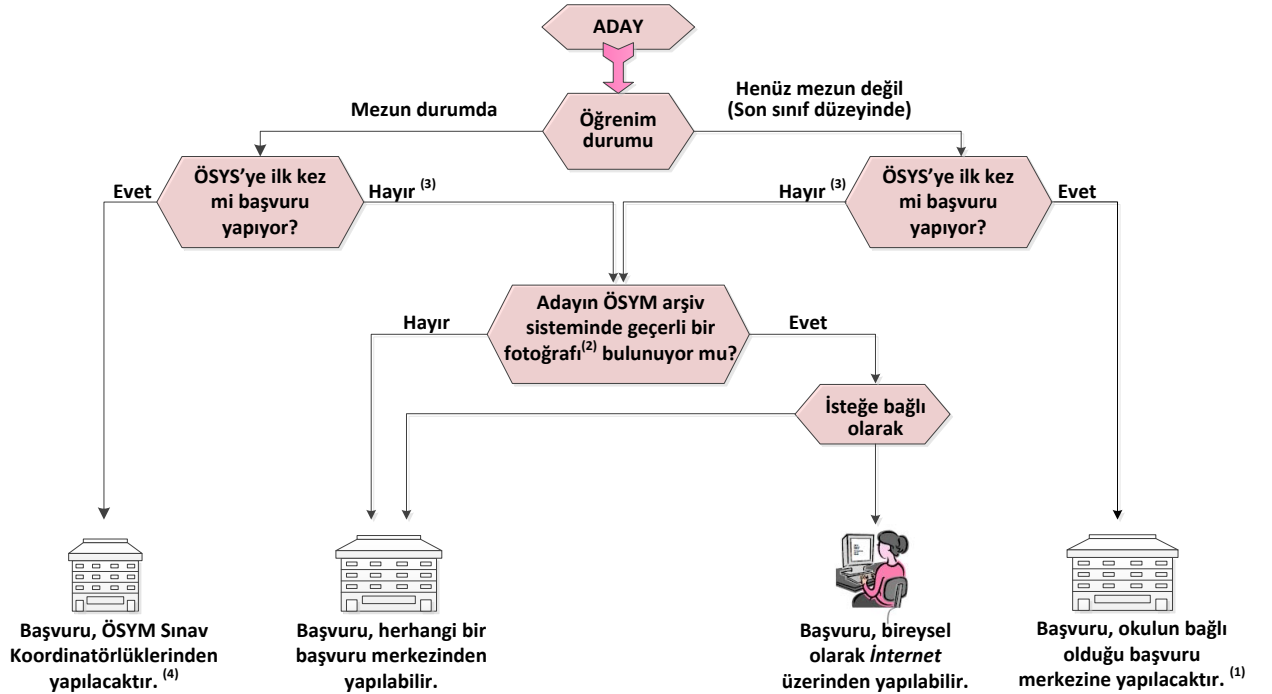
ADAY

Mezun durumda

Öğrenim durumu

Henüz mezun değil (Son sınıf düzeyinde)

Evet

ÖSYS'ye ilk kez mi başvuru yapıyor?

Hayır $^{(3)}$

Hayır $^{(3)}$

ÖSYS'ye ilk kez mi başvuru yapıyor?

Evet

Hayır

Adayın ÖSYM arşiv sisteminde geçerli bir fotoğrafı$^{(2)}$ bulunuyor mu?

Evet

İsteğe bağlı olarak

Başvuru, ÖSYM Sınav Koordinatörlüklerinden yapılacaktır. $^{(4)}$

Başvuru, herhangi bir başvuru merkezinden yapılabilir.

Başvuru, bireysel olarak *İnternet* üzerinden yapılabilir.

Başvuru, okulun bağlı olduğu başvuru merkezine yapılacaktır. $^{(1)}$